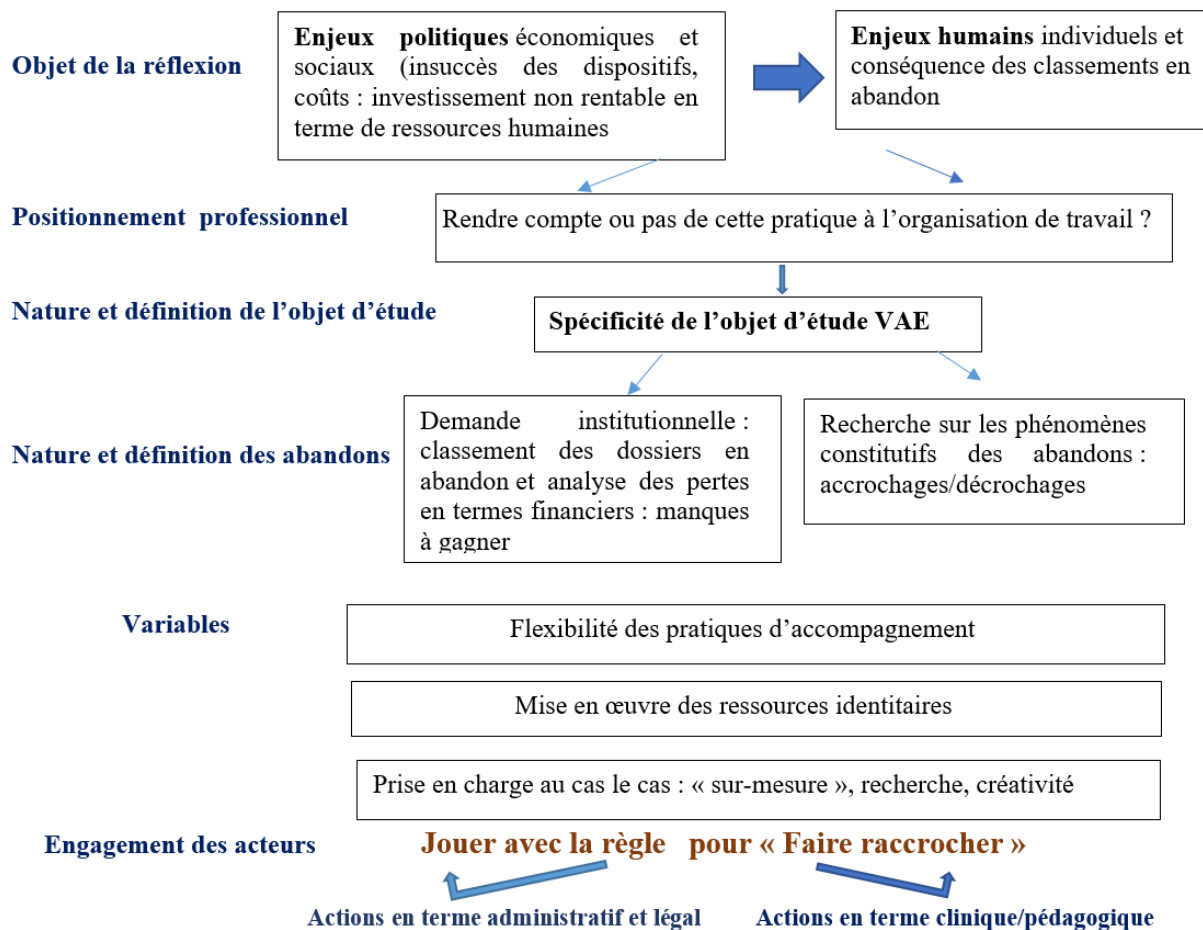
Objet de la réflexion

Enjeux politiques économiques et sociaux (insuccès des dispositifs, coûts : investissement non rentable en terme de ressources humaines

Enjeux humains individuels et conséquence des classements en abandon

Positionnement professionnel

Rendre compte ou pas de cette pratique à l'organisation de travail ?

Nature et définition de l'objet d'étude

Spécificité de l'objet d'étude VAE

Nature et définition des abandons

Demande institutionnelle : classement des dossiers en abandon et analyse des pertes en termes financiers : manques à gagner

Recherche sur les phénomènes constitutifs des abandons : accrochages/décrochages

Variables

Flexibilité des pratiques d'accompagnement

Mise en œuvre des ressources identitaires

Prise en charge au cas le cas : « sur-mesure », recherche, créativité

Engagement des acteurs

Jouer avec la règle pour « Faire raccrocher »

Actions en terme administratif et légal

Actions en terme clinique/pédagogique